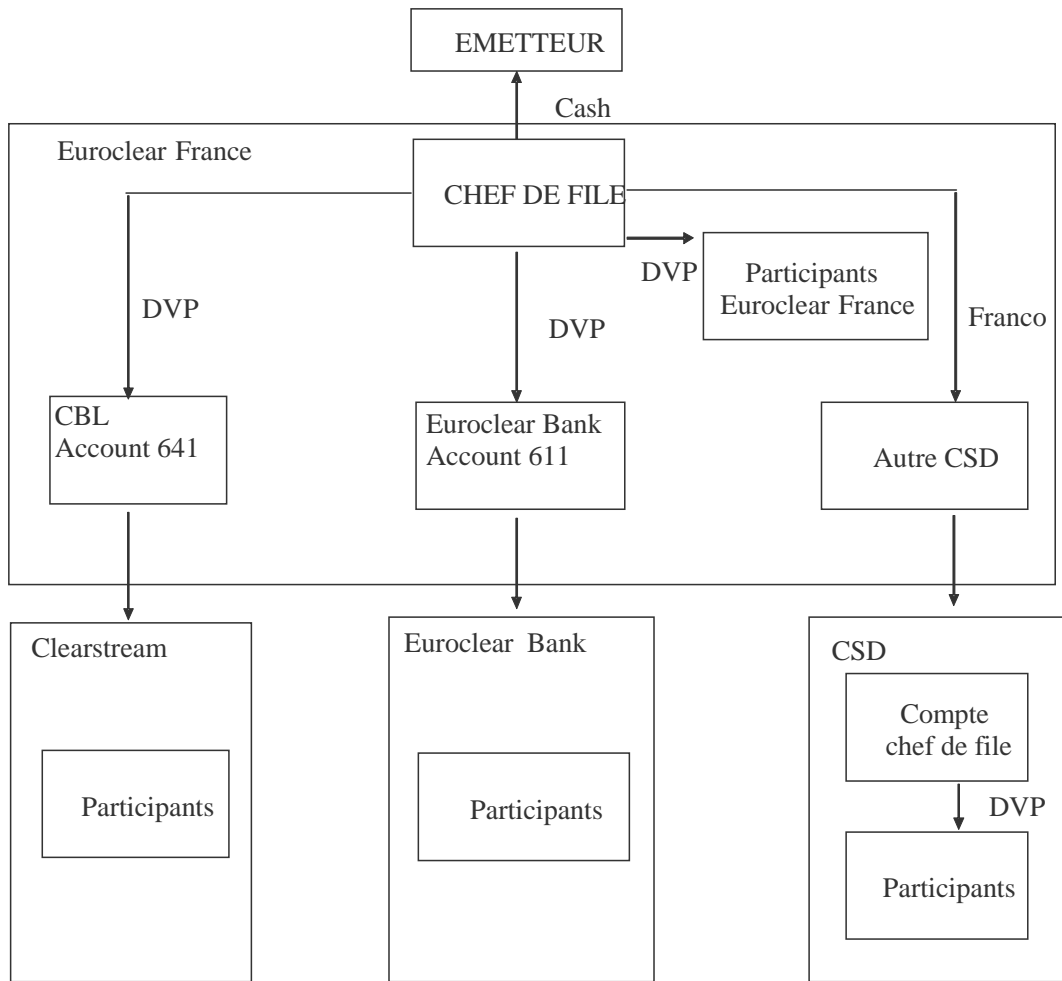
EMETTEUR

Cash

Euroclear France

CHEF DE FILE

DVP

DVP

DVP

Participants Euroclear France

Franco

CBL Account 641

Euroclear Bank Account 611

Autre CSD

Clearstream

Participants

Euroclear Bank

Participants

CSD

Compte chef de file

DVP

Participants